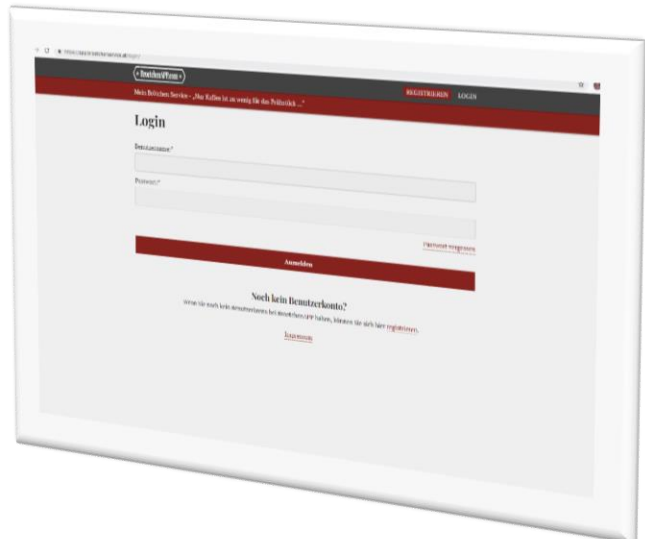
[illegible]

Boetchen4You

Mein Bröttchen Service – „Das Kaffee ist zu wenig für das Politarbeit ...“

REGISTRIEREN LOGIN

Login

Benutzername*

Passwort*

Passwort vergessen

Anmelden

Noch kein Benutzerkonto?

Wenn Sie noch kein Benutzerkonto bei Broetchen4You haben, können Sie sich hier registrieren.

Impressum